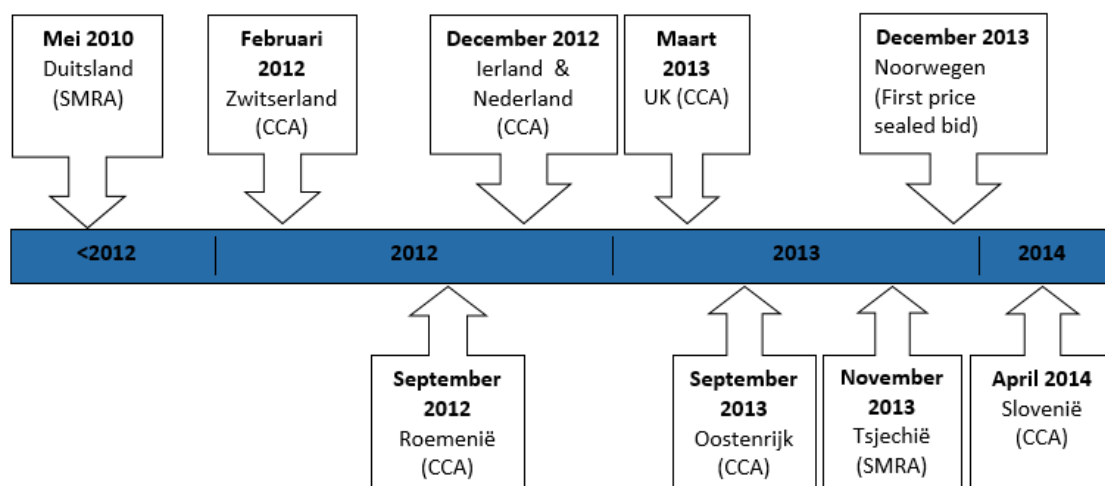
**Mei 2010**
Duitsland
(SMRA)

**Februari 2012**
Zwitserland
(CCA)

**December 2012**
Ierland &
Nederland
(CCA)

**Maart 2013**
UK (CCA)

**December 2013**
Noorwegen
(First price
sealed bid)

<2012 | 2012 | 2013 | 2014

**September 2012**
Roemenië
(CCA)

**September 2013**
Oostenrijk
(CCA)

**November 2013**
Tsjechië
(SMRA)

**April 2014**
Slovenië
(CCA)